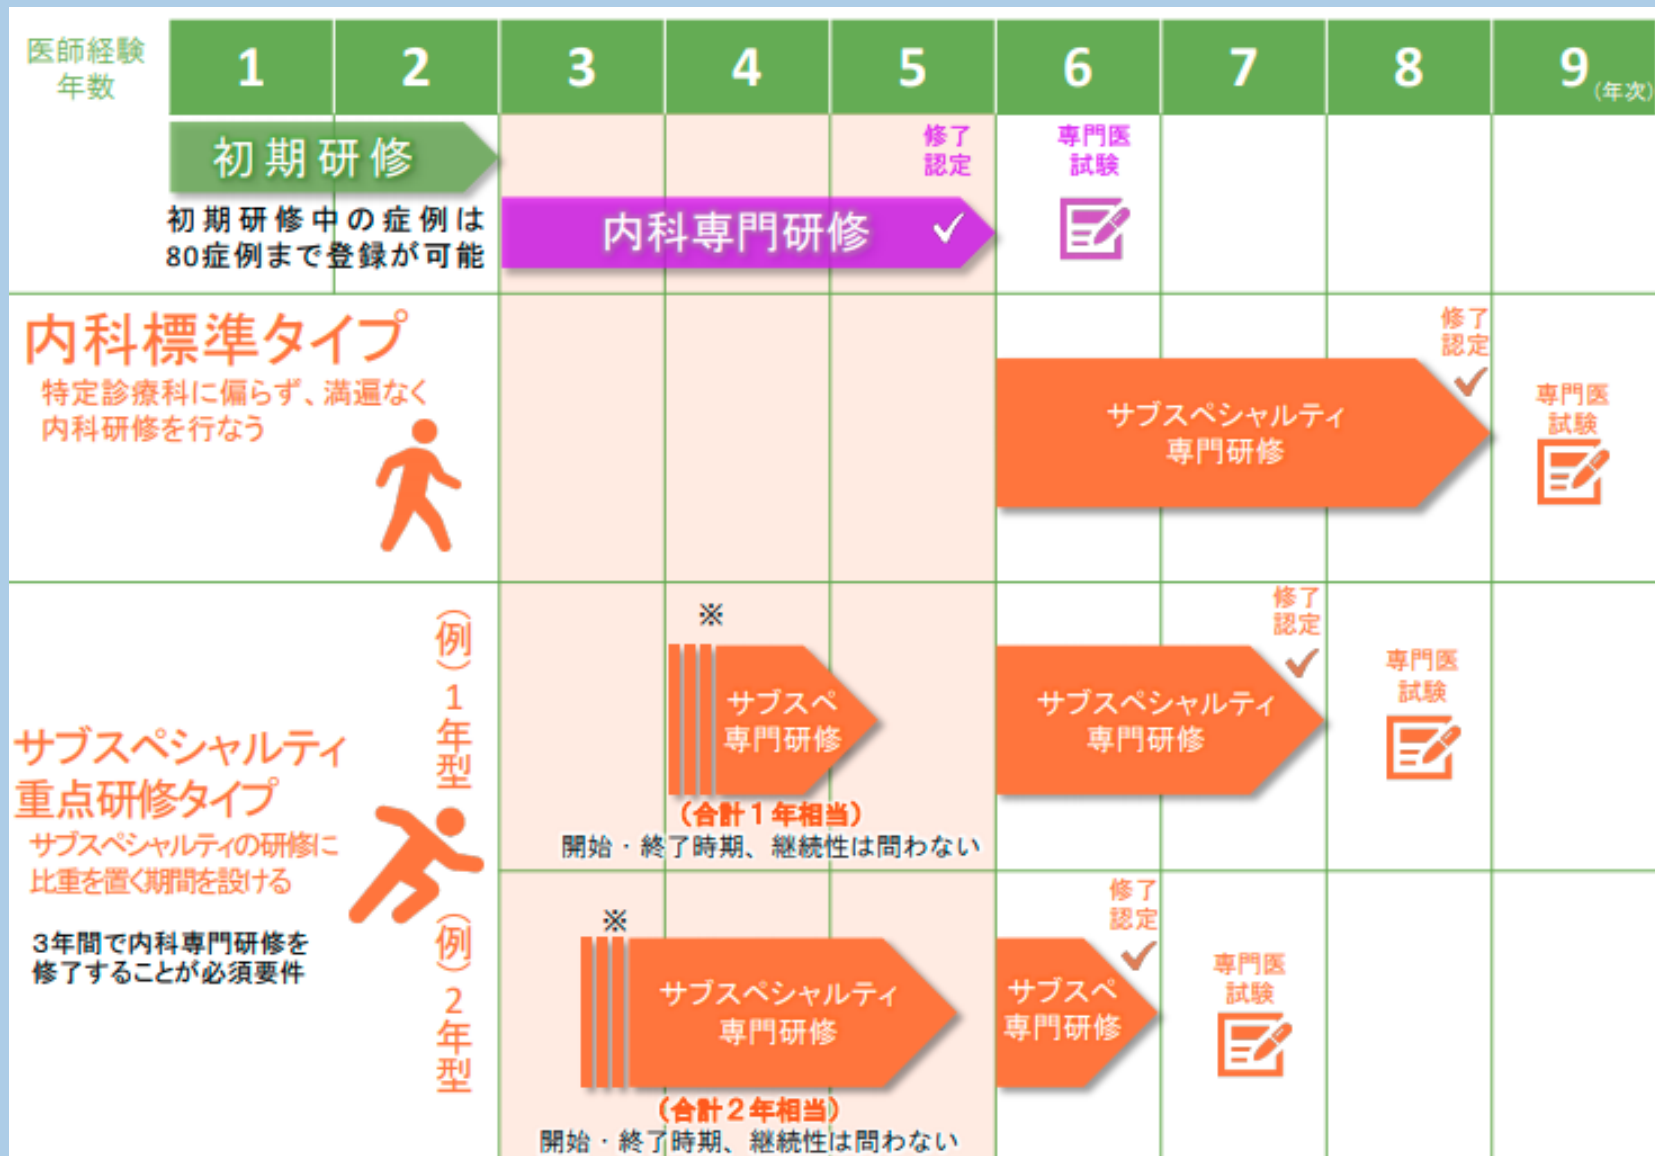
医師経験年数

| 1 | 2 | 3 | 4 | 5 | 6 | 7 | 8 | 9 (年次) |
|---|---|---|---|---|---|---|---|---|

初期研修

初期研修中の症例は80症例まで登録が可能

内科専門研修

修了認定

専門医試験

内科標準タイプ
特定診療科に偏らず、満遍なく内科研修を行なう

サブスペシャルティ専門研修

修了認定

専門医試験

サブスペシャルティ重点研修タイプ
サブスペシャルティの研修に比重を置く期間を設ける

3年間で内科専門研修を修了することが必須要件

(例)1年型

※

サブスペ専門研修

(合計1年相当)
開始・終了時期、継続性は問わない

サブスペシャルティ専門研修

修了認定

専門医試験

(例)2年型

※

サブスペシャルティ専門研修

(合計2年相当)
開始・終了時期、継続性は問わない

サブスペ専門研修

修了認定

専門医試験